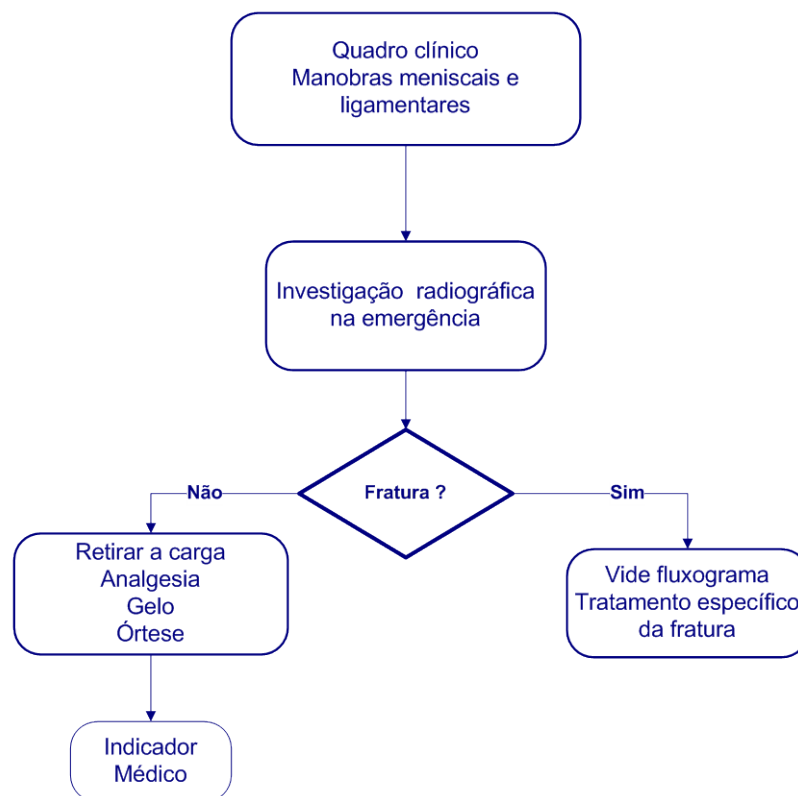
Quadro clínico
Manobras meniscais e ligamentares

Investigação radiográfica na emergência

Fratura ?

Não

Sim

Retirar a carga
Analgesia
Gelo
Órtese

Vide fluxograma
Tratamento específico
da fratura

Indicador
Médico